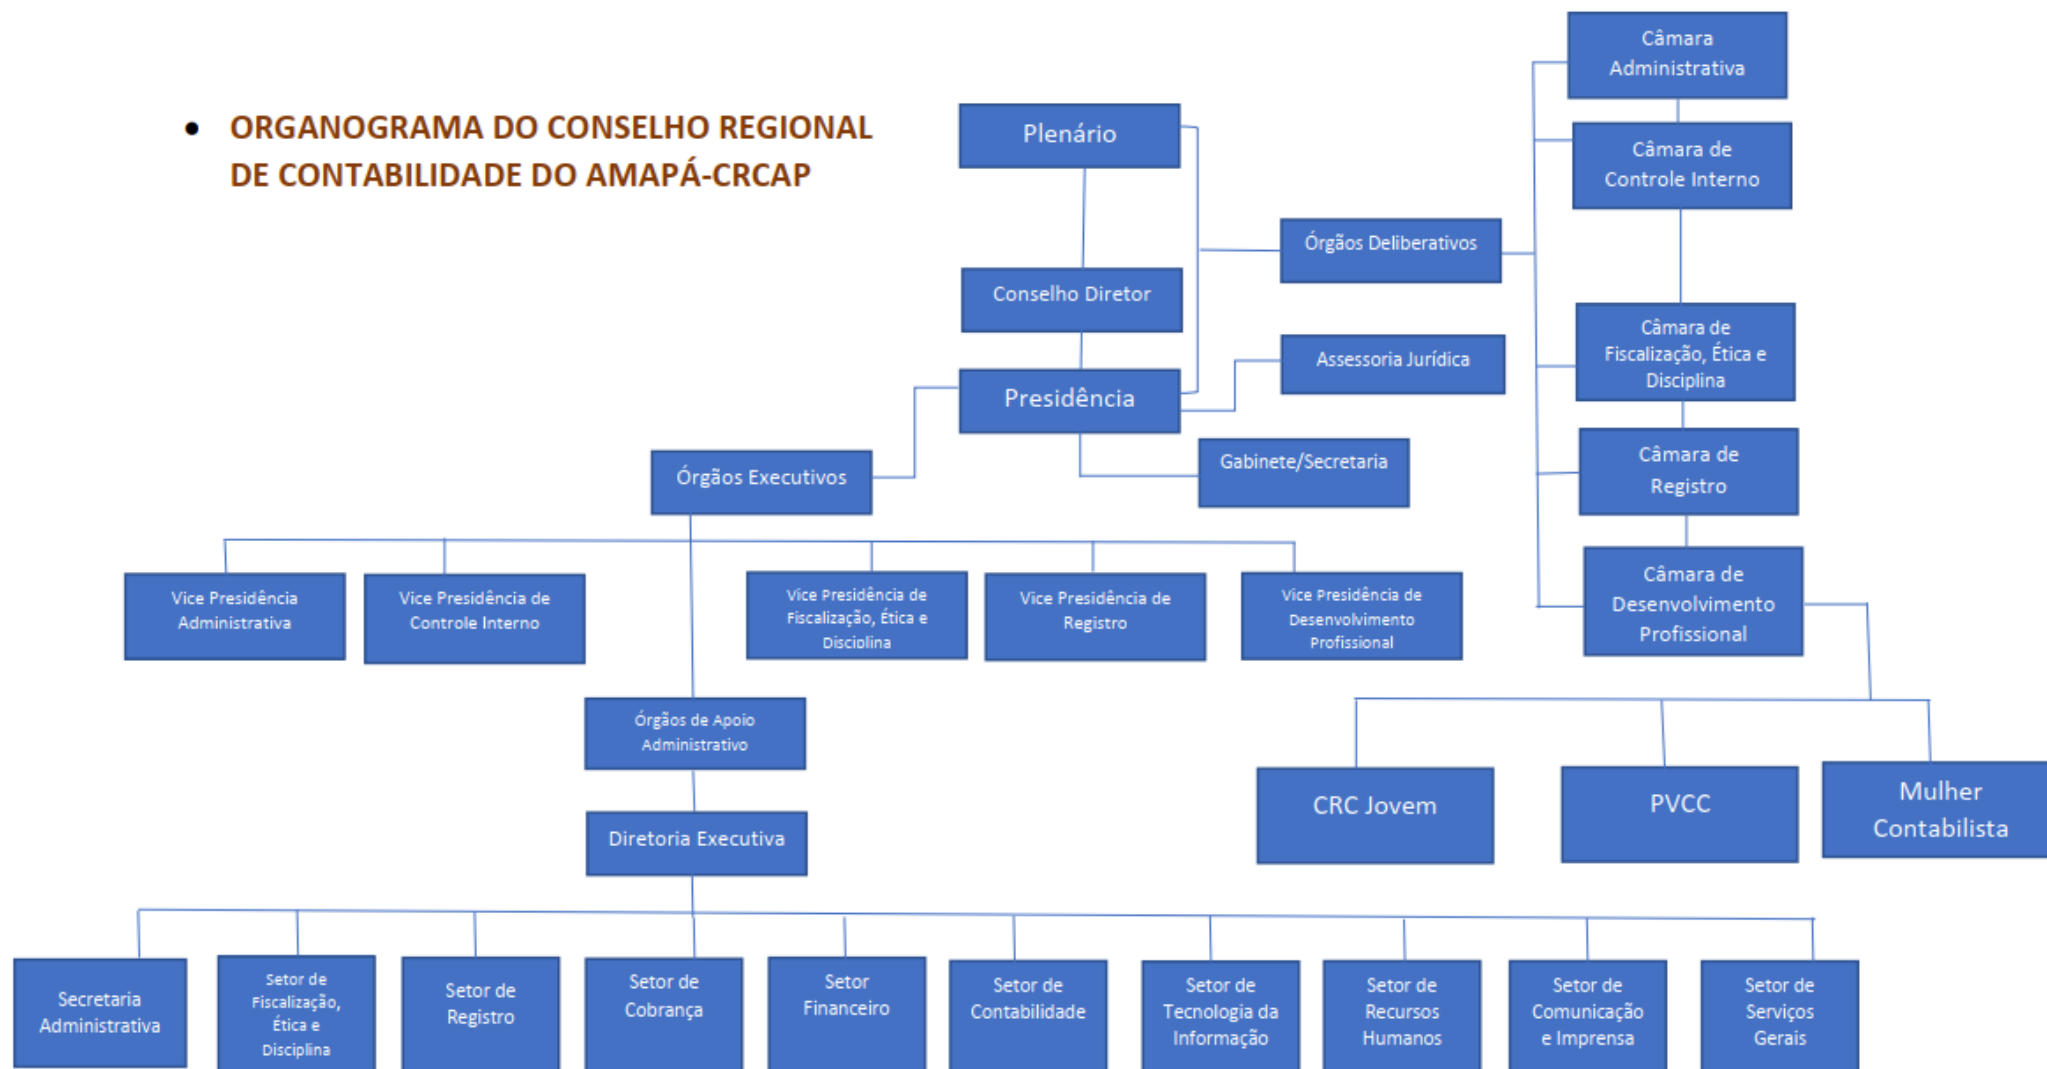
• ORGANOGRAMA DO CONSELHO REGIONAL DE CONTABILIDADE DO AMAPÁ-CRCAP

Plenário

Conselho Diretor

Presidência

Órgãos Deliberativos

Assessoria Jurídica

Gabinete/Secretaria

Câmara Administrativa

Câmara de Controle Interno

Câmara de Fiscalização, Ética e Disciplina

Câmara de Registro

Câmara de Desenvolvimento Profissional

Órgãos Executivos

Vice Presidência Administrativa

Vice Presidência de Controle Interno

Vice Presidência de Fiscalização, Ética e Disciplina

Vice Presidência de Registro

Vice Presidência de Desenvolvimento Profissional

CRC Jovem

PVCC

Mulher Contabilista

Órgãos de Apoio Administrativo

Diretoria Executiva

Secretaria Administrativa

Setor de Fiscalização, Ética e Disciplina

Setor de Registro

Setor de Cobrança

Setor Financeiro

Setor de Contabilidade

Setor de Tecnologia da Informação

Setor de Recursos Humanos

Setor de Comunicação e Imprensa

Setor de Serviços Gerais